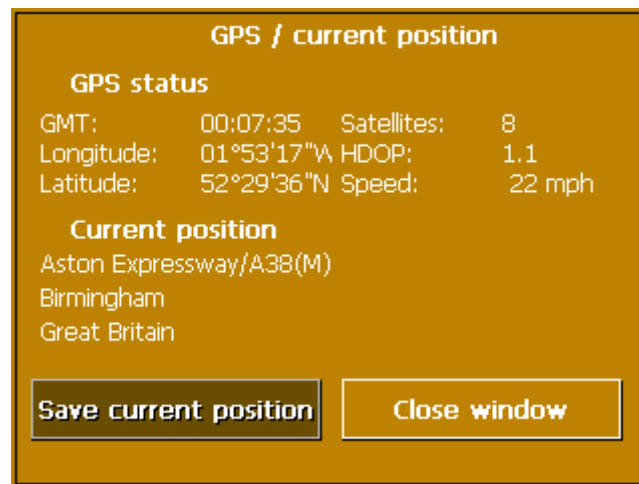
GPS / current position

GPS status

| | | | |
|---|---|---|---|
| GMT: | 00:07:35 | Satellites: | 8 |
| Longitude: | 01°53'17"W | HDOP: | 1.1 |
| Latitude: | 52°29'36"N | Speed: | 22 mph |

Current position

Aston Expressway/A38(M)
Birmingham
Great Britain

Save current position

Close window